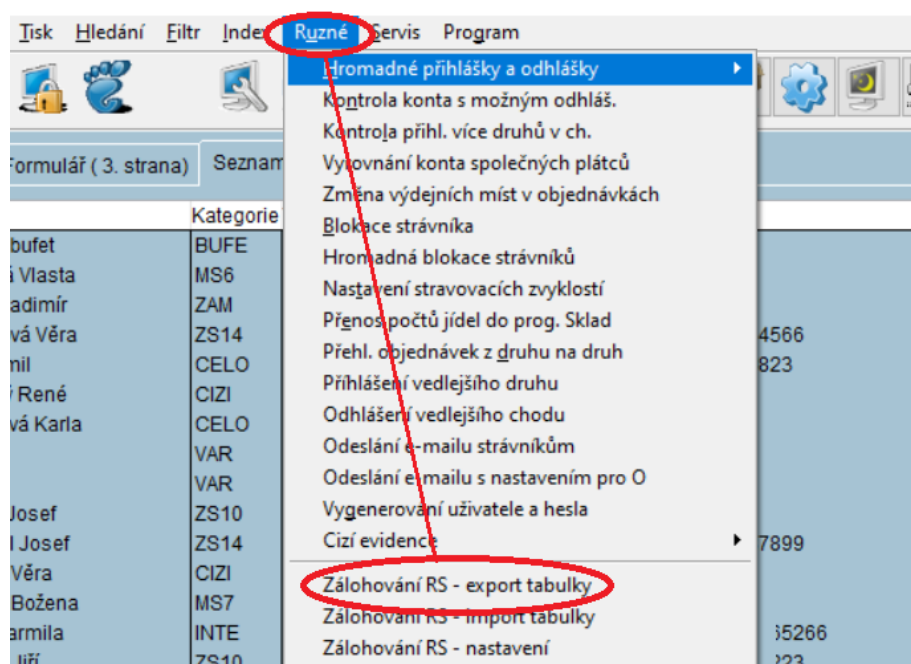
Tisk Hledání Filtr Index Různé Servis Program

Formulář ( 3. strana) Seznam

Kategorie

bufet BUFE
á Vlasta MS6
adimír ZAM
vá Věra ZS14 4566
mil CELO 823
René CIZI
vá Karla CELO
VAR
VAR
Josef ZS10
l Josef ZS14 7899
Věra CIZI
Božena MS7
armila INTE 35266
Jiří ZS10 223

Hromadné přihlášky a odhlášky
Kontrola konta s možným odhláš.
Kontrola přihl. více druhů v ch.
Vyrovnání konta společných plátců
Změna výdejních míst v objednávkách
Blokace strávníka
Hromadná blokace strávníků
Nastavení stravovacích zvyklostí
Přenos počtů jídel do prog. Sklad
Přehl. objednávek z druhu na druh
Přihlášení vedlejšího druhu
Odhlášení vedlejšího chodu
Odeslání e-mailu strávníkům
Odeslání e-mailu s nastavením pro O
Vygenerování uživatele a hesla
Cizí evidence
Zálohování RS - export tabulky
Zálohování RS - import tabulky
Zálohování RS - nastavení